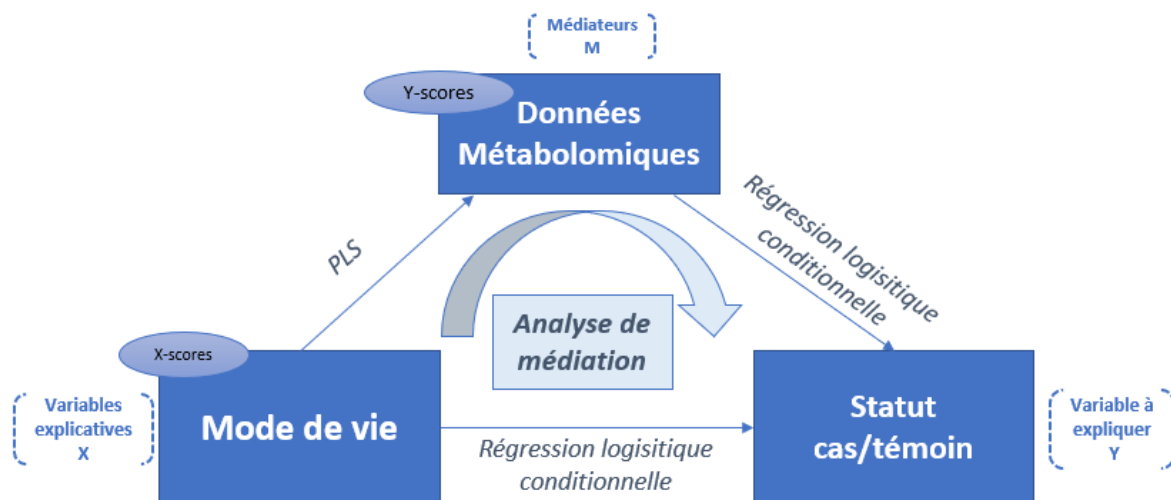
Médiateurs
M

Y-scores

Données Métabolomiques

PLS

Régression logisitique conditionnelle

Analyse de médiation

X-scores

Variables explicatives
X

Mode de vie

Régression logisitique conditionnelle

Statut cas/témoin

Variable à expliquer
Y